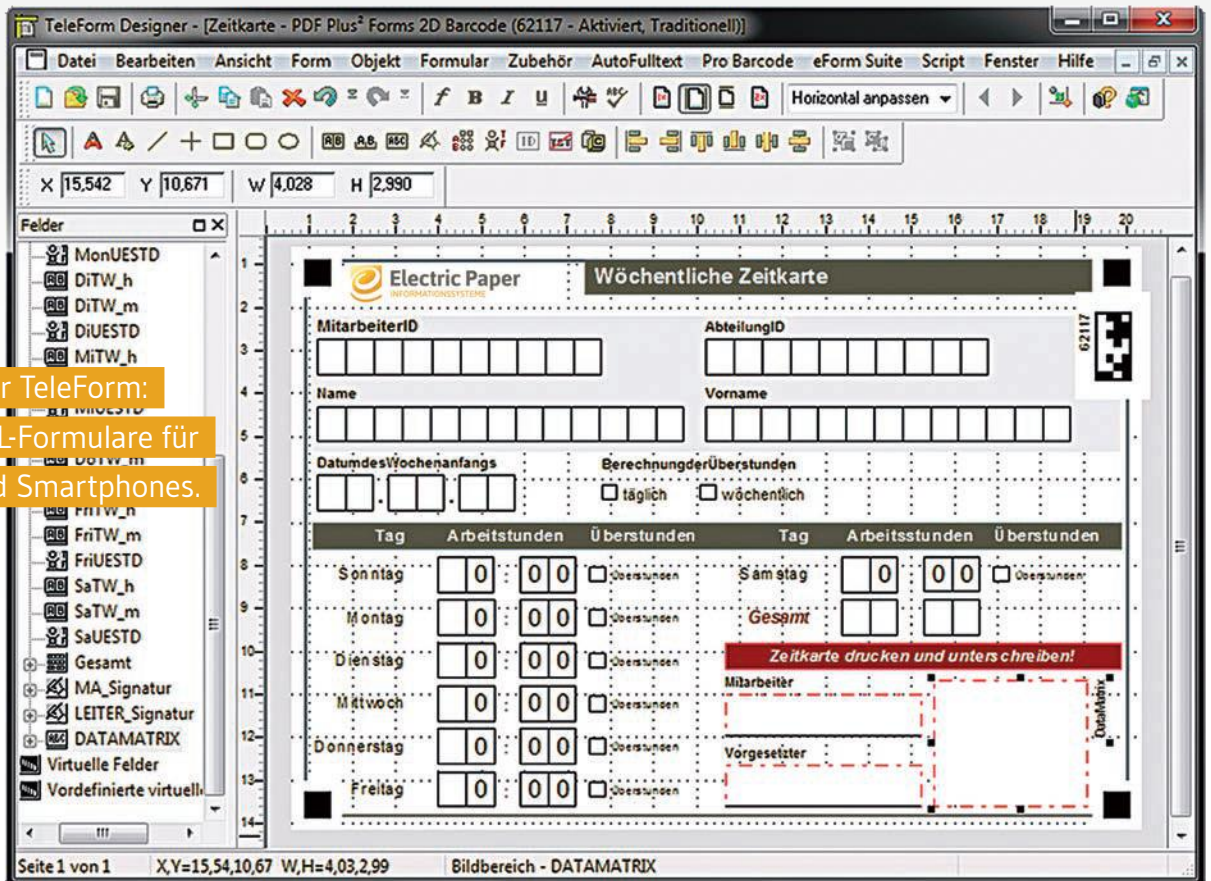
TeleForm Designer - [Zeitkarte - PDF Plus² Forms 2D Barcode (62117 - Aktiviert, Traditionell)]

Datei Bearbeiten Ansicht Form Objekt Formular Zubehör AutoFulltext Pro Barcode eForm Suite Script Fenster Hilfe

Horizontal anpassen

X 15,542 Y 10,671 W 4,028 H 2,990

Felder

MonUESTD
DiTW_h
DiTW_m
DiUESTD
MiTW_h
FriTW_h
FriTW_m
FriUESTD
SaTW_h
SaTW_m
SaUESTD
Gesamt
MA_Signatur
LEITER_Signatur
DATAMATRIX
Virtuelle Felder
Vordefinierte virtuell

r TeleForm:
L-Formulare für
d Smartphones.

Electric Paper
INFORMATIONSSYSTEME

Wöchentliche Zeitkarte

62117

MitarbeiterID

AbteilungID

Name

Vorname

DatumdesWochenanfangs

BerechnungderÜberstunden

täglich wöchentlich

| Tag | Arbeitstunden | Überstunden | Tag | Arbeitsstunden | Überstunden |
|---|---|---|---|---|---|
| Sonntag | 0 : 00 | Überstunden | Samstag | 0 : 00 | Überstunden |
| Montag | 0 : 00 | Überstunden | Gesamt | | |
| Dienstag | 0 : 00 | Überstunden | | | |
| Mittwoch | 0 : 00 | Überstunden | | | |
| Donnerstag | 0 : 00 | Überstunden | | | |
| Freitag | 0 : 00 | Überstunden | | | |

Zeitkarte drucken und unterschreiben!

Mitarbeiter

Vorgesetzter

DataMatrix

Seite 1 von 1 X,Y=15,54,10,67 W,H=4,03,2,99 Bildbereich - DATAMATRIX